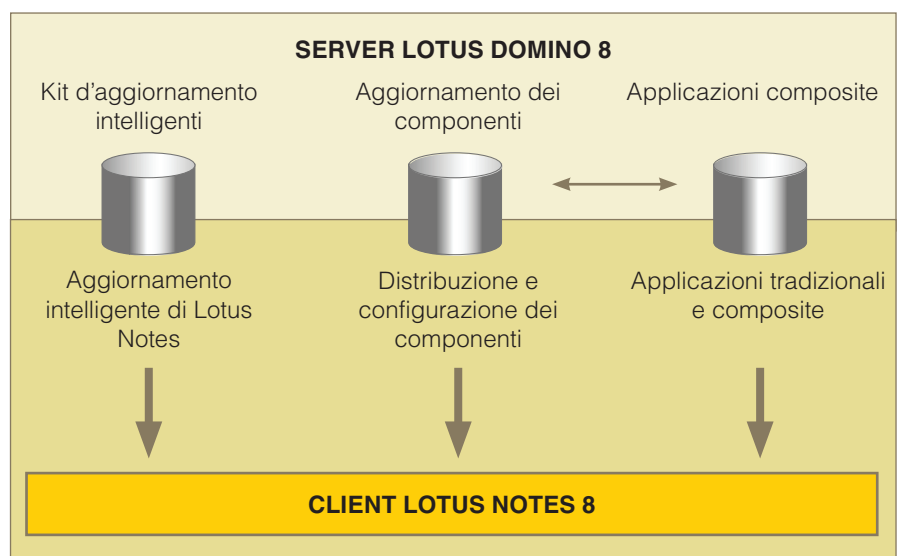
SERVER LOTUS DOMINO 8

Kit d'aggiornamento intelligenti

Aggiornamento dei componenti

Applicazioni composite

Aggiornamento intelligente di Lotus Notes

Distribuzione e configurazione dei componenti

Applicazioni tradizionali e composite

CLIENT LOTUS NOTES 8